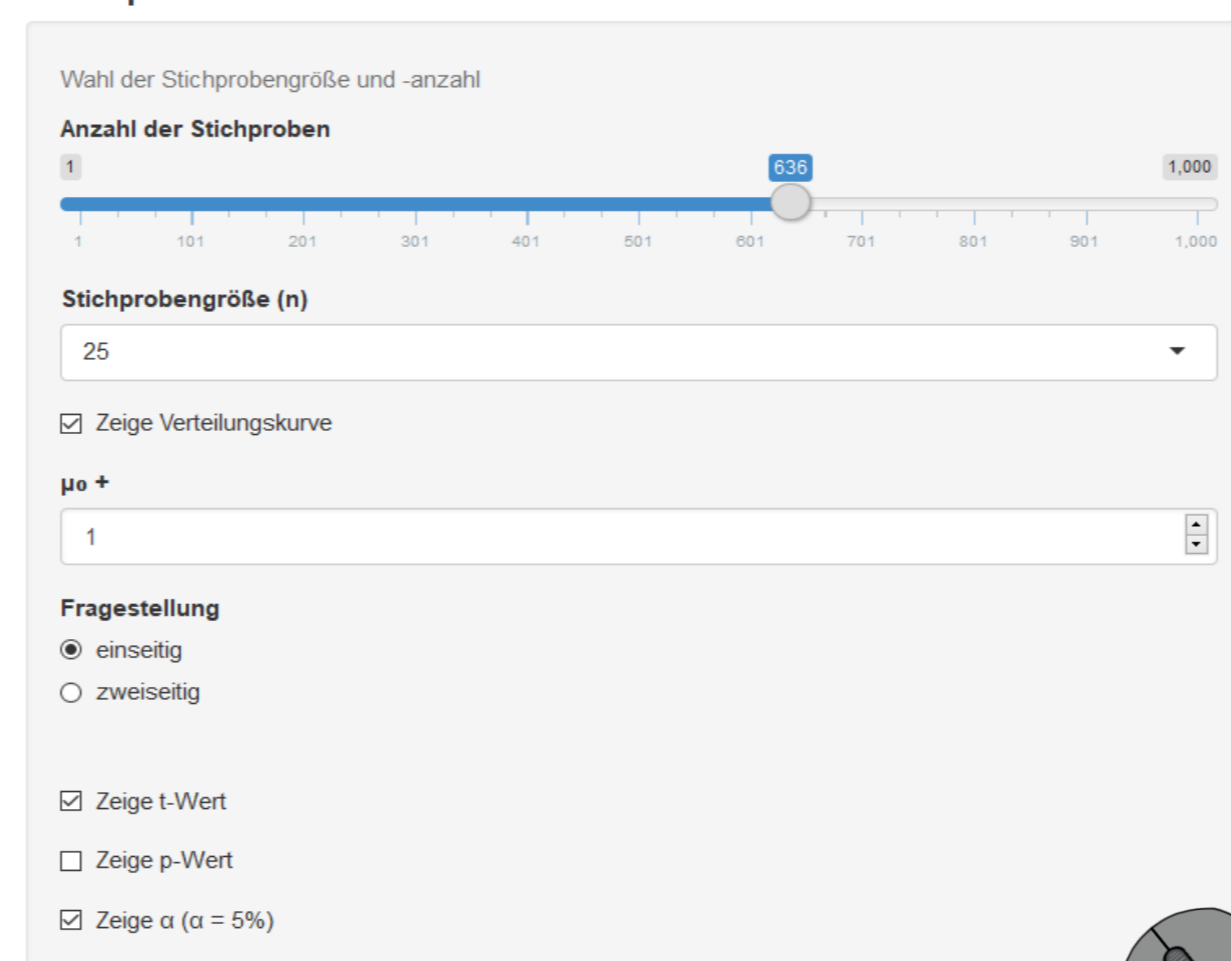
Wahl der Stichprobengröße und -anzahl

Anzahl der Stichproben

1 636 1,000

1 101 201 301 401 501 601 701 801 901 1,000

Stichprobengröße (n)

25

☑ Zeige Verteilungskurve

$\mu_0$ +

1

Fragestellung

◉ einseitig

○ zweiseitig

☑ Zeige t-Wert

☐ Zeige p-Wert

☑ Zeige α (α = 5%)